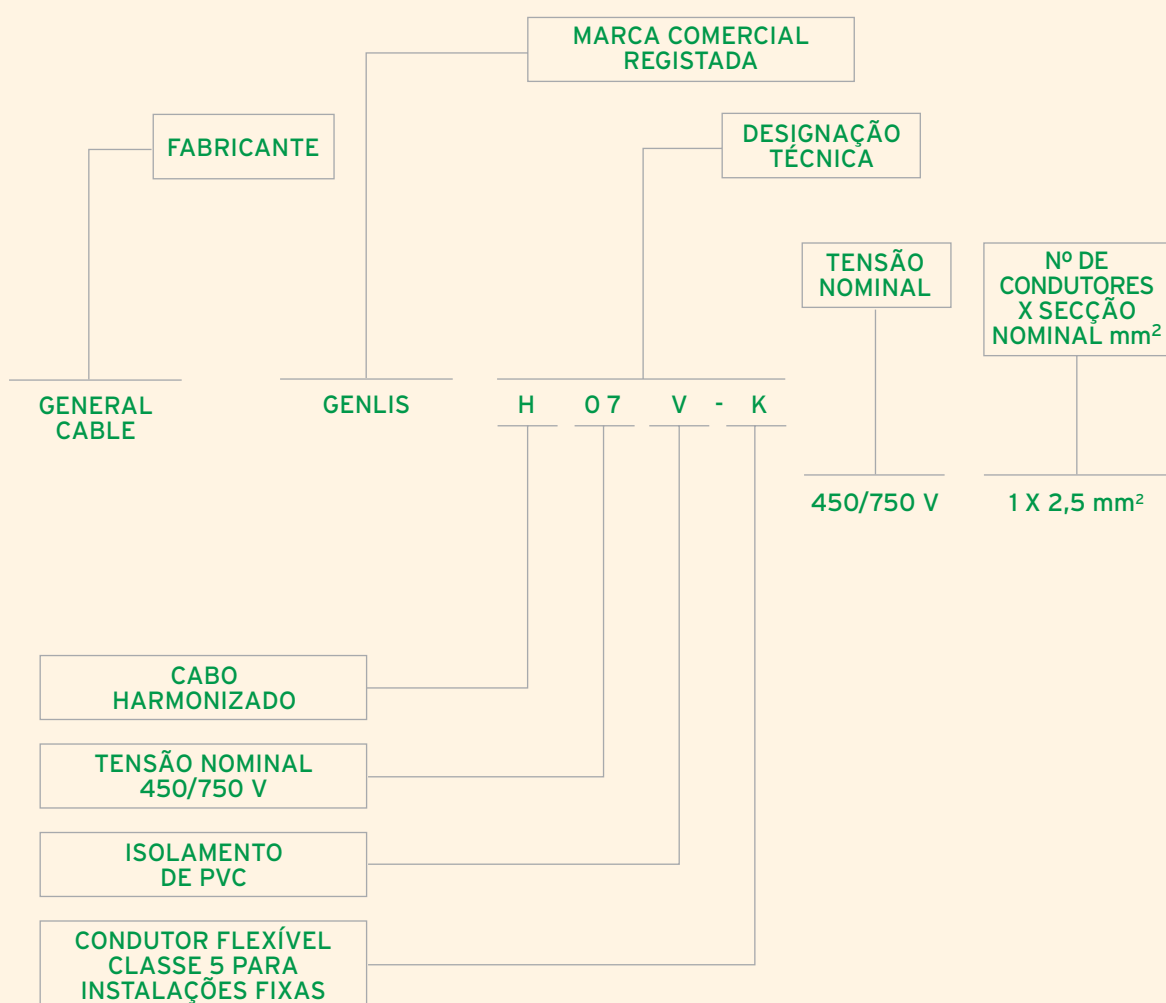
MARCA COMERCIAL REGISTADA

FABRICANTE

DESIGNAÇÃO TÉCNICA

TENSÃO NOMINAL

Nº DE CONDUTORES X SECÇÃO NOMINAL mm²

GENERAL CABLE

GENLIS

H 07 V - K

450/750 V

1 X 2,5 mm²

CABO HARMONIZADO

TENSÃO NOMINAL 450/750 V

ISOLAMENTO DE PVC

CONDUTOR FLEXÍVEL CLASSE 5 PARA INSTALAÇÕES FIXAS